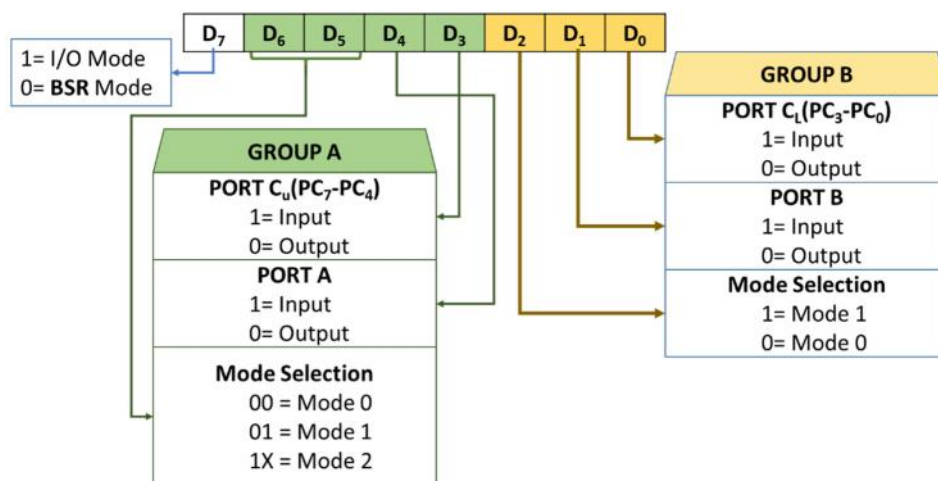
| $D_7$ | $D_6$ | $D_5$ | $D_4$ | $D_3$ | $D_2$ | $D_1$ | $D_0$ |
|---|---|---|---|---|---|---|---|

1= I/O Mode
0= **BSR** Mode

GROUP A

**PORT $C_u$($PC_7$-$PC_4$)**
1= Input
0= Output

**PORT A**
1= Input
0= Output

**Mode Selection**
00 = Mode 0
01 = Mode 1
1X = Mode 2

GROUP B

**PORT $C_L$($PC_3$-$PC_0$)**
1= Input
0= Output

**PORT B**
1= Input
0= Output

**Mode Selection**
1= Mode 1
0= Mode 0